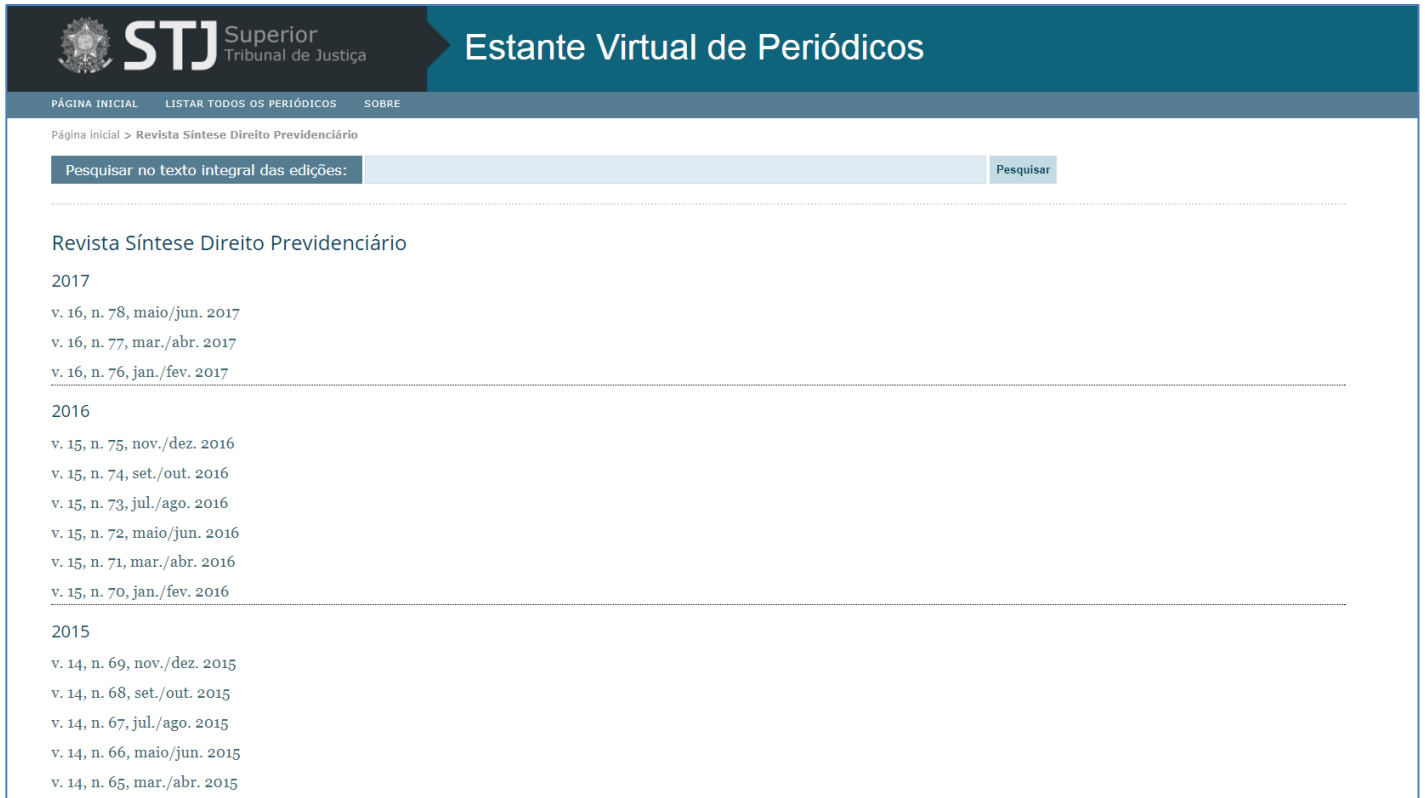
STJ Superior Tribunal de Justiça

Estante Virtual de Periódicos

PÁGINA INICIAL LISTAR TODOS OS PERIÓDICOS SOBRE

Página inicial > Revista Síntese Direito Previdenciário

Pesquisar no texto integral das edições: Pesquisar

Revista Síntese Direito Previdenciário

2017

v. 16, n. 78, maio/jun. 2017

v. 16, n. 77, mar./abr. 2017

v. 16, n. 76, jan./fev. 2017

2016

v. 15, n. 75, nov./dez. 2016

v. 15, n. 74, set./out. 2016

v. 15, n. 73, jul./ago. 2016

v. 15, n. 72, maio/jun. 2016

v. 15, n. 71, mar./abr. 2016

v. 15, n. 70, jan./fev. 2016

2015

v. 14, n. 69, nov./dez. 2015

v. 14, n. 68, set./out. 2015

v. 14, n. 67, jul./ago. 2015

v. 14, n. 66, maio/jun. 2015

v. 14, n. 65, mar./abr. 2015